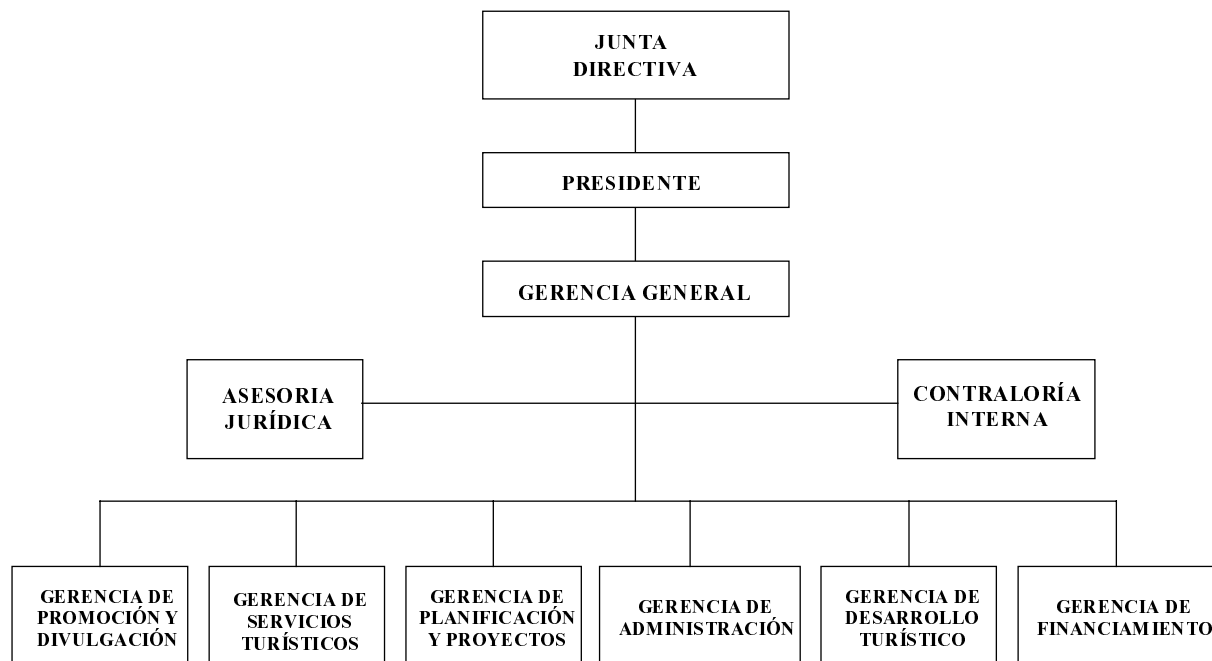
JUNTA DIRECTIVA

PRESIDENTE

GERENCIA GENERAL

ASESORIA JURÍDICA

CONTRALORÍA INTERNA

GERENCIA DE PROMOCIÓN Y DIVULGACIÓN

GERENCIA DE SERVICIOS TURÍSTICOS

GERENCIA DE PLANIFICACIÓN Y PROYECTOS

GERENCIA DE ADMINISTRACIÓN

GERENCIA DE DESARROLLO TURÍSTICO

GERENCIA DE FINANCIAMIENTO